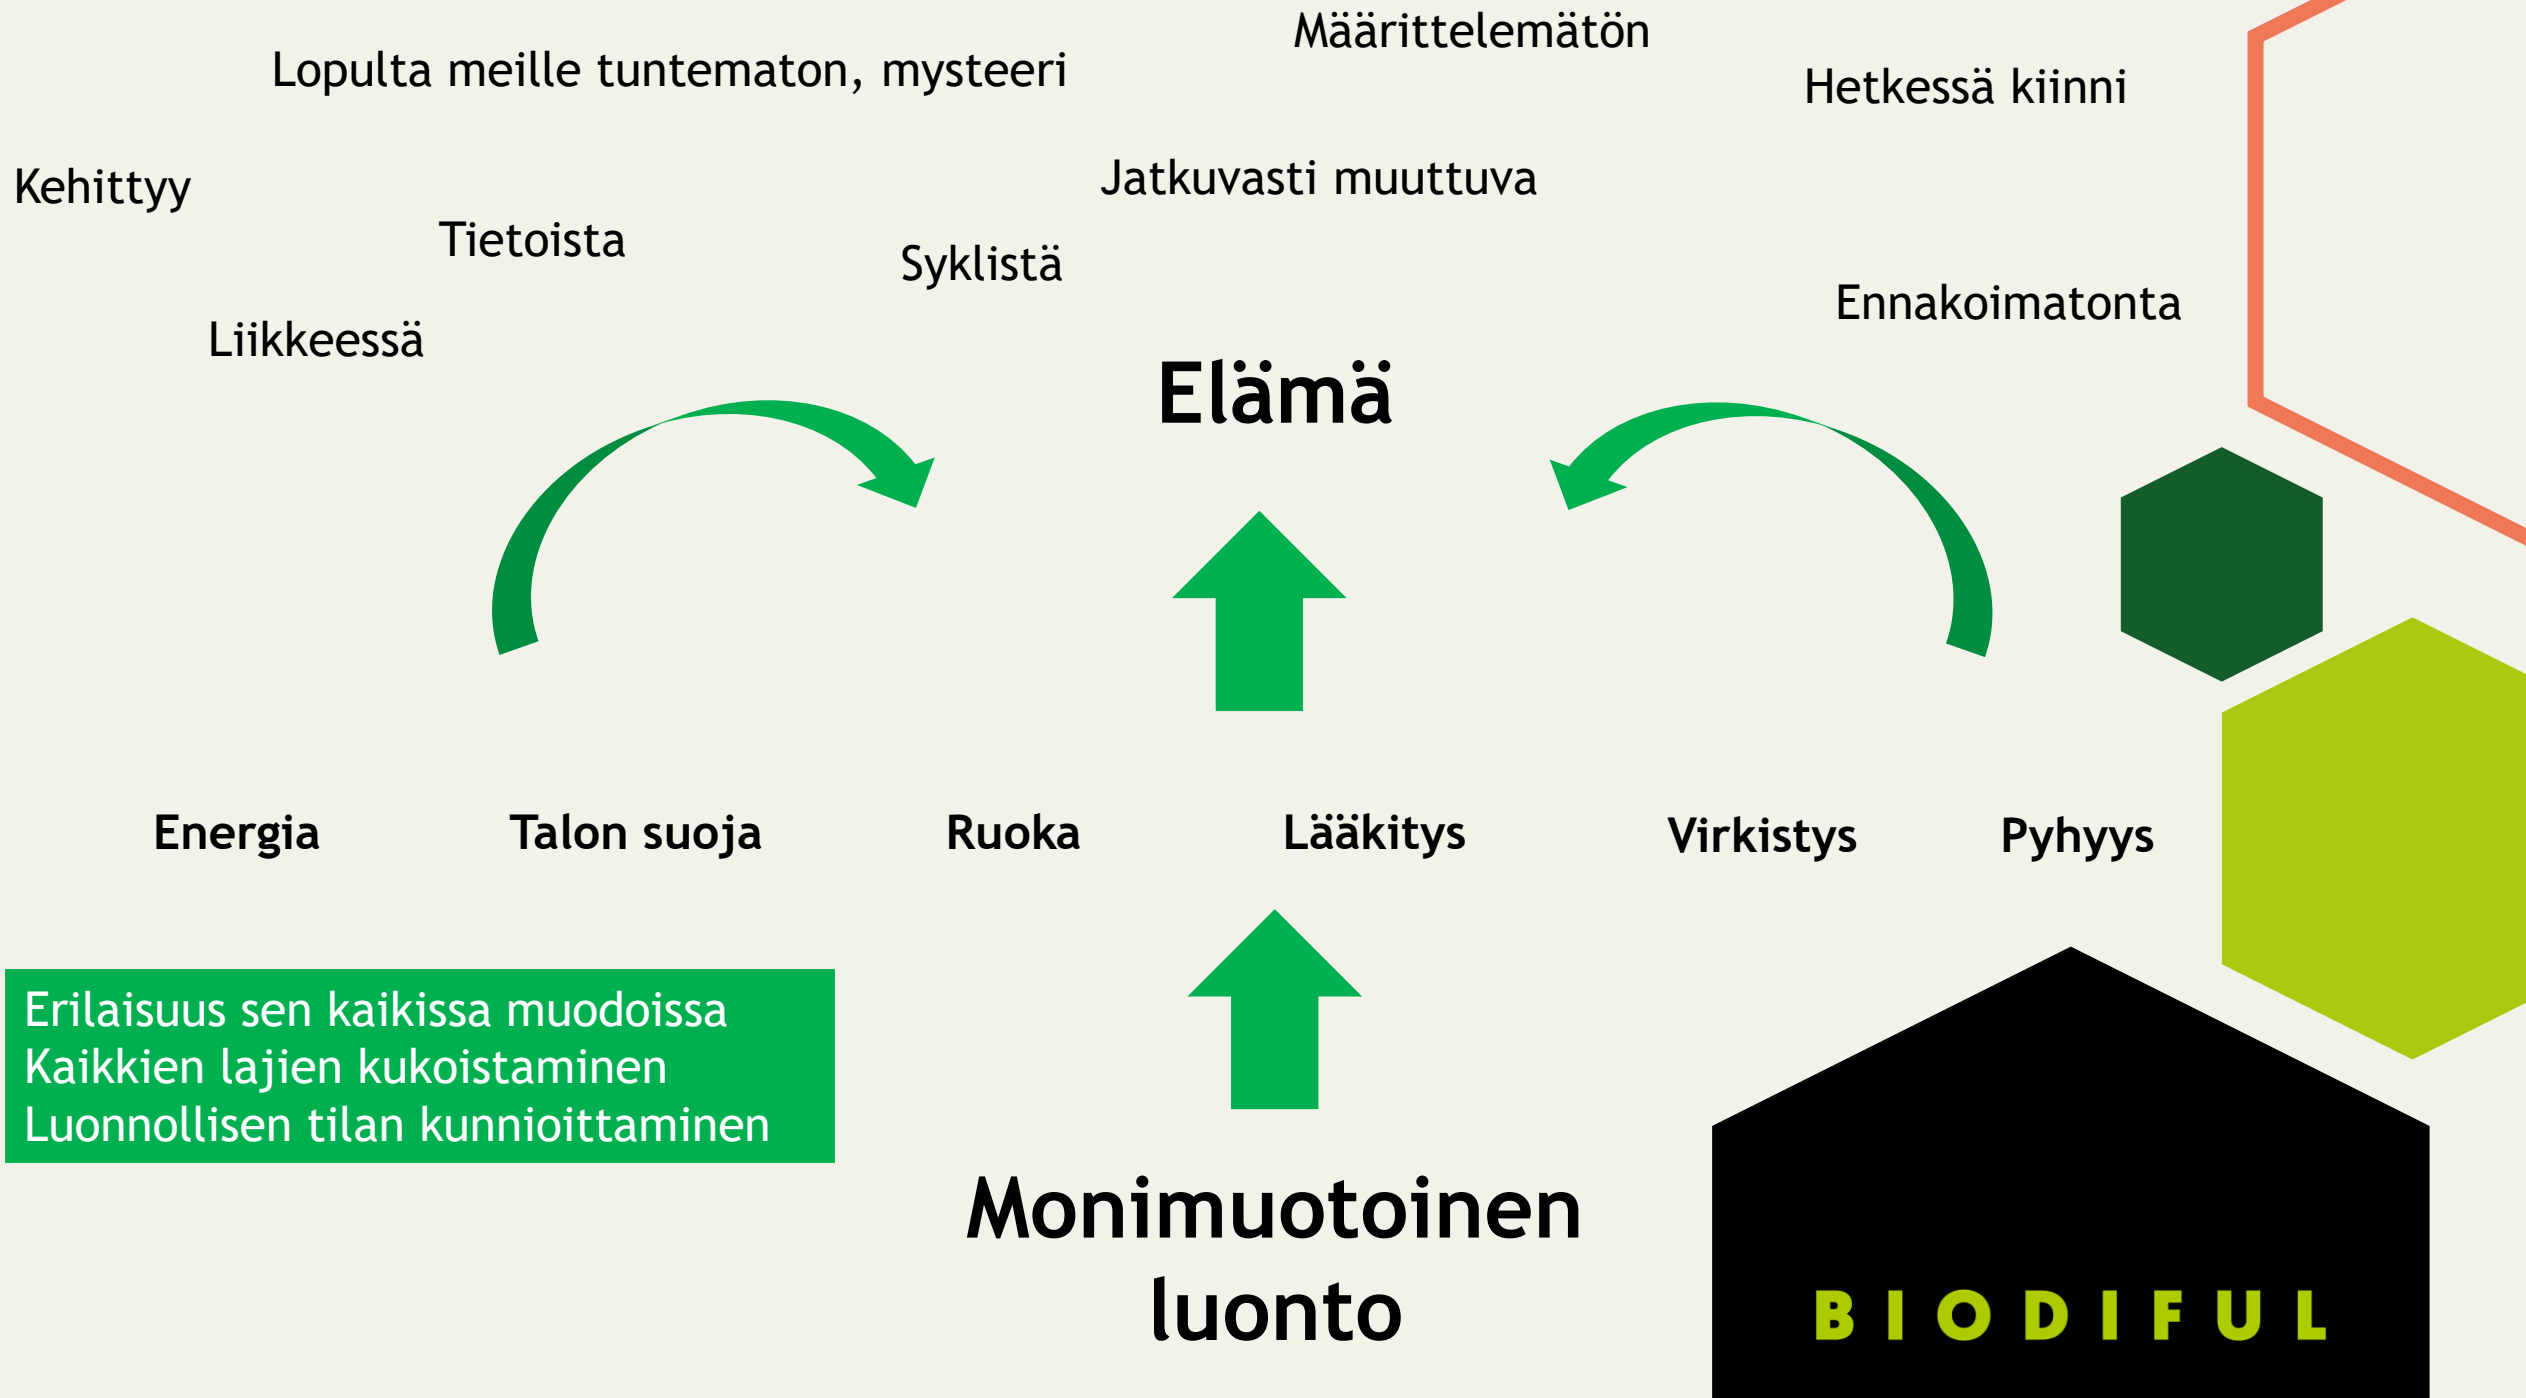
Määrittelemätön

Lopulta meille tuntematon, mysteeri

Hetkessä kiinni

Kehittyy

Jatkuvasti muuttuva

Tietoista

Syklistä

Ennakoimatonta

Liikkeessä

Elämä

Energia

Talon suoja

Ruoka

Lääkitys

Virkistys

Pyhyys

Erilaisuus sen kaikissa muodoissa
Kaikkien lajien kukoistaminen
Luonnollisen tilan kunnioittaminen

Monimuotoinen luonto

BIODIFUL